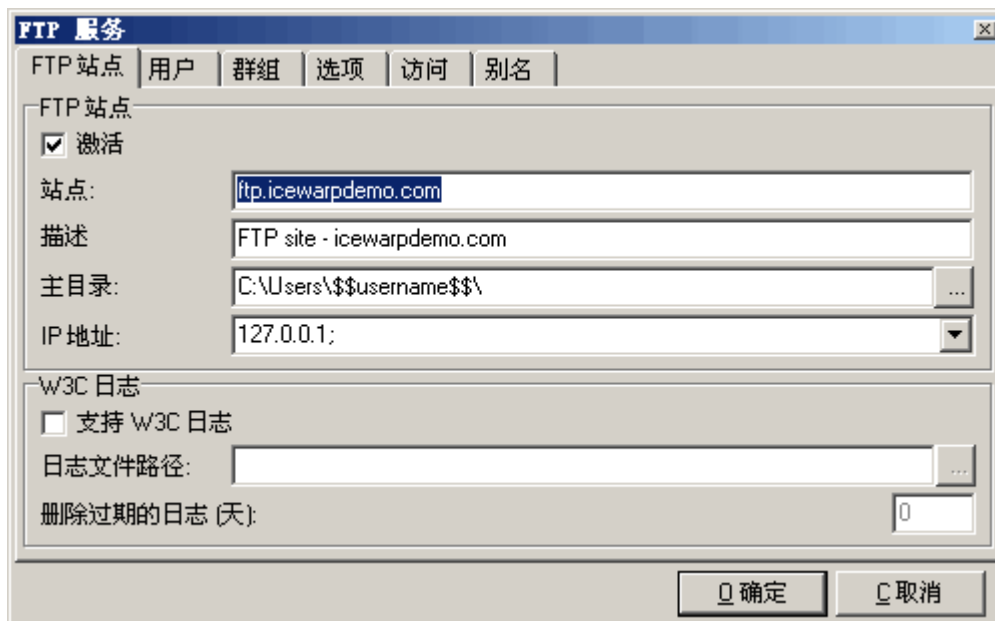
FTP 服务

FTP 站点 | 用户 | 群組 | 选项 | 访问 | 别名

FTP 站点
激活
站点: ftp.icewarpdemo.com
描述 FTP site - icewarpdemo.com
主目录: C:\Users\$$username$$\ ...
IP 地址: 127.0.0.1;

W3C 日志
支持 W3C 日志
日志文件路径: ...
删除过期的日志 (天): 0

O 确定
C 取消